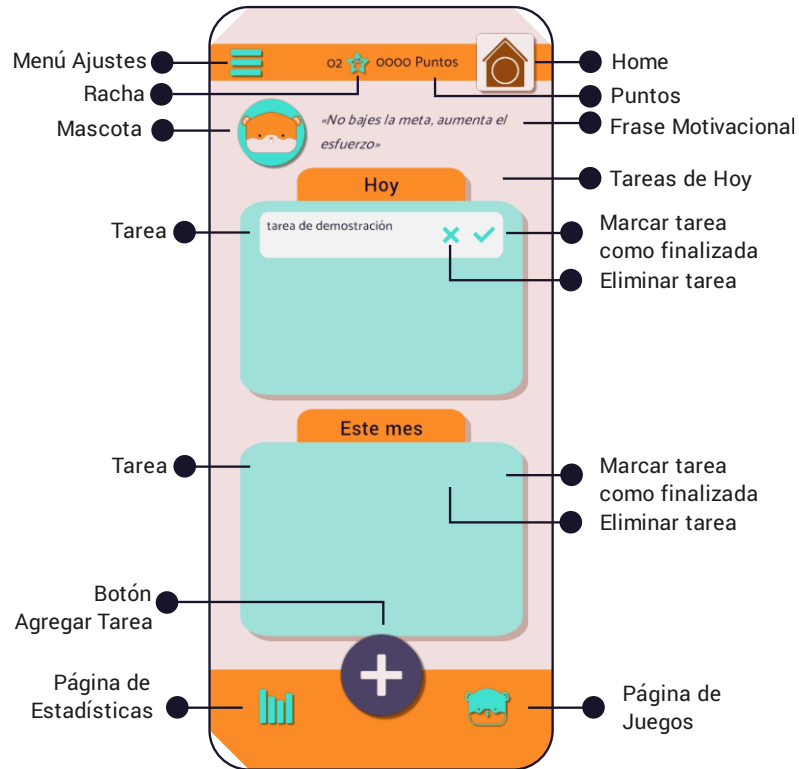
Menú Ajustes

02

0000 Puntos

Home

Racha

Puntos

Mascota

«No bajes la meta, aumenta el esfuerzo»

Frase Motivacional

Hoy

Tareas de Hoy

Tarea

tarea de demostración

Marcar tarea como finalizada

Eliminar tarea

Este mes

Tarea

Marcar tarea como finalizada

Eliminar tarea

Botón Agregar Tarea

Página de Estadísticas

Página de Juegos